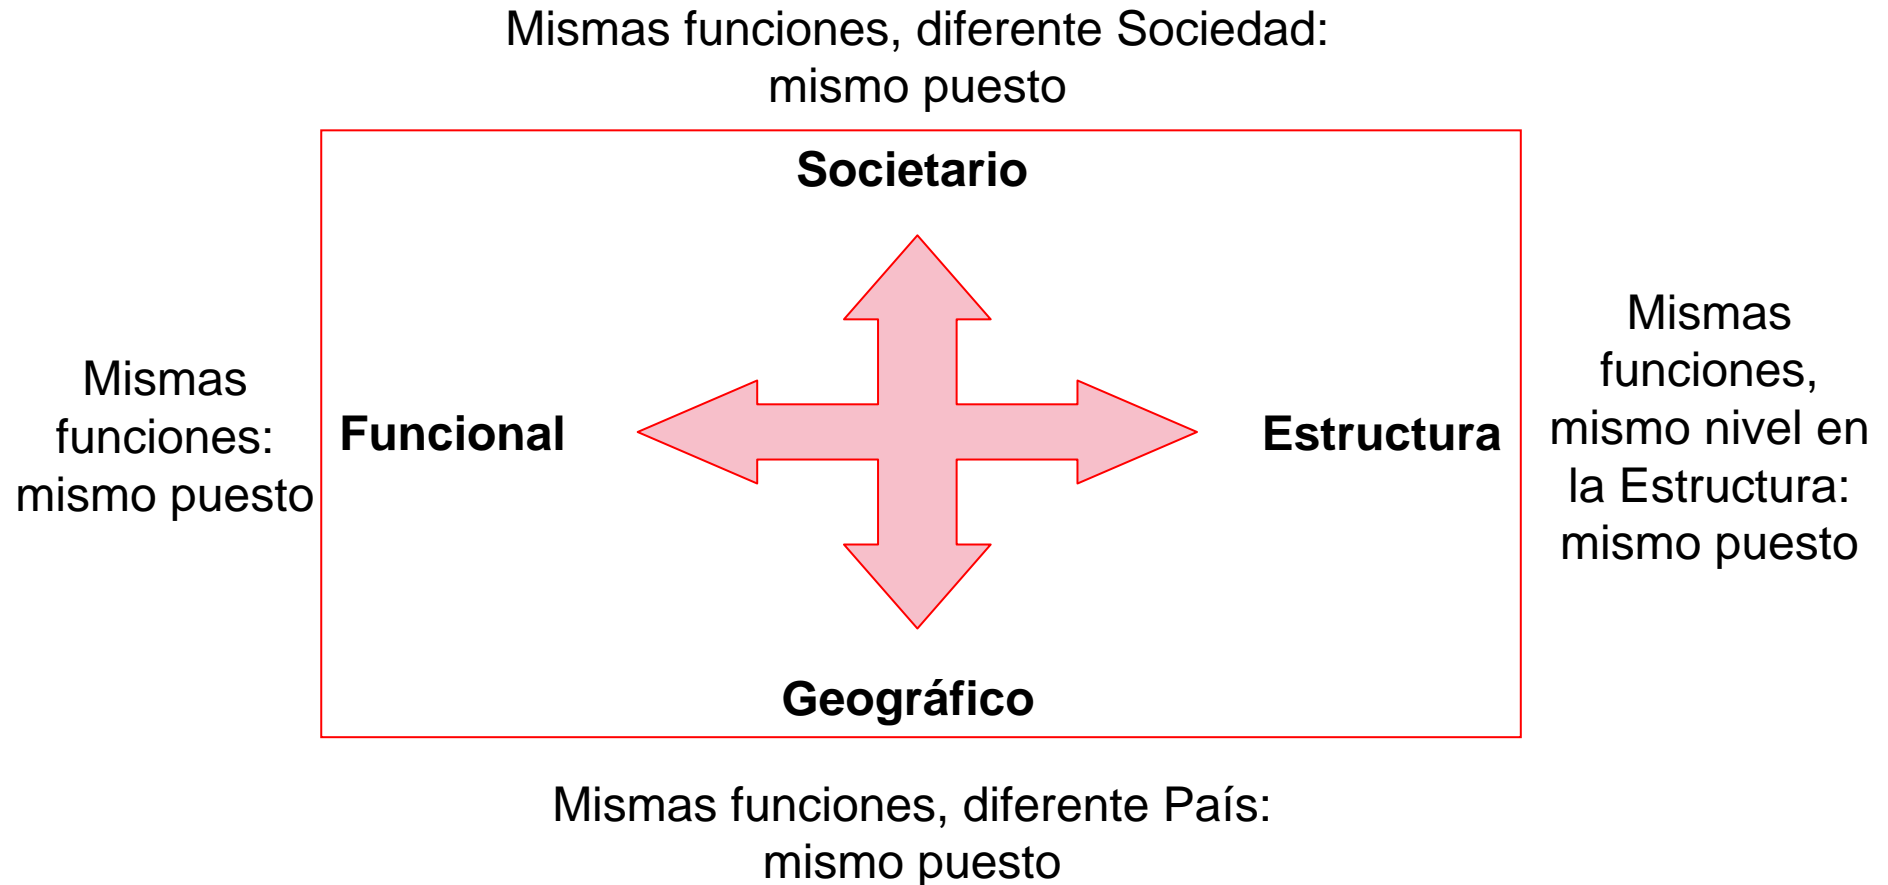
Mismas funciones, diferente Sociedad: mismo puesto

Societario

Mismas funciones: mismo puesto

Funcional

Estructura

Mismas funciones, mismo nivel en la Estructura: mismo puesto

Geográfico

Mismas funciones, diferente País: mismo puesto